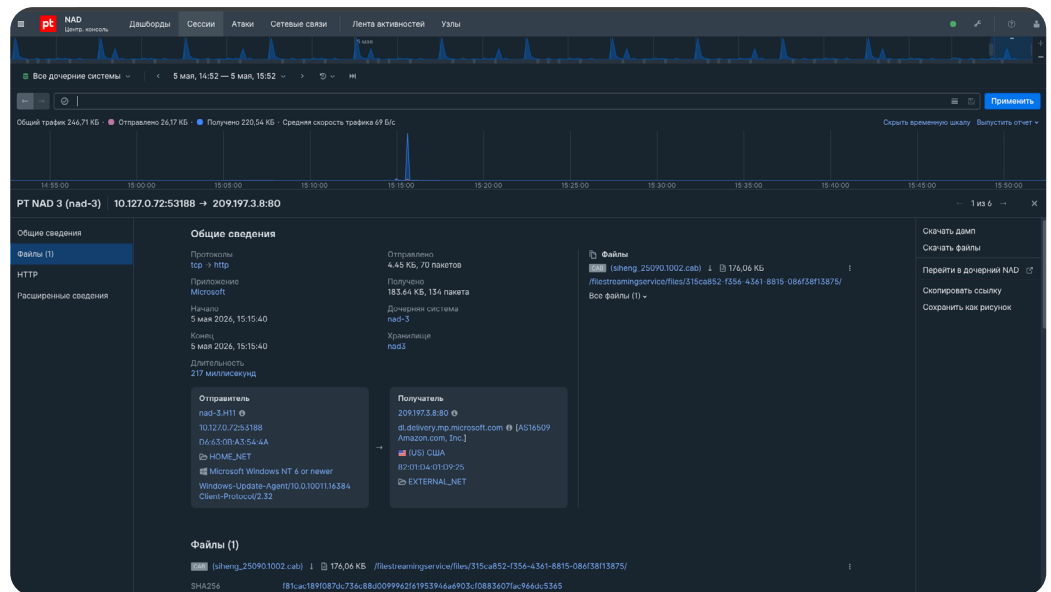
pt NAD Центр. консоль Дашборды Сессии Атаки Сетевые связи Лента активностей Узлы

5 мая

Все дочерние системы 5 мая, 14:52 — 5 мая, 15:52

Применить

Общий трафик 246,71 КБ · Отправлено 26,17 КБ · Получено 220,54 КБ · Средняя скорость трафика 69 Б/с

Скрыть временную шкалу Выгрузить отчет

14:55:00 15:00:00 15:05:00 15:10:00 15:15:00 15:20:00 15:25:00 15:30:00 15:35:00 15:40:00 15:45:00 15:50:00

PT NAD 3 (nad-3) 10.127.0.72:53188 → 209.197.3.8:80

1 из 6

Общие сведения
Файлы (1)
HTTP
Расширенные сведения

Общие сведения

Протоколы
tcp → http

Приложение
Microsoft

Начало
5 мая 2026, 15:15:40

Конец
5 мая 2026, 15:15:40

Длительность
217 миллисекунд

Отправлено
4.45 КБ, 70 пакетов

Получено
183.64 КБ, 134 пакета

Дочерняя система
nad-3

Хранилище
nad3

Файлы
CAB (siheng_25090.1002.cab) 176,06 КБ
/filestreamingservice/files/315ca852-f356-4361-8815-086f38f13875/
Все файлы (1)

Отправитель
nad-3.H11
10.127.0.72:53188
D6:63:0B:A3:54:4A
HOME_NET
Microsoft Windows NT 6 or newer
Windows-Update-Agent/10.0.10011.16384 Client-Protocol/2.32

Получатель
209.197.3.8:80
dl.delivery.mp.microsoft.com (AS16509 Amazon.com, Inc.)
(US) США
82:01:04:01:09:25
EXTERNAL_NET

Скачать дамп
Скачать файлы
Перейти в дочерний NAD
Скопировать ссылку
Сохранить как рисунок

Файлы (1)

CAB (siheng_25090.1002.cab) 176,06 КБ /filestreamingservice/files/315ca852-f356-4361-8815-086f38f13875/

SHA256 f81cac189f087dc736c88d0099962f61953946a6903cf0883607fac966dc5365